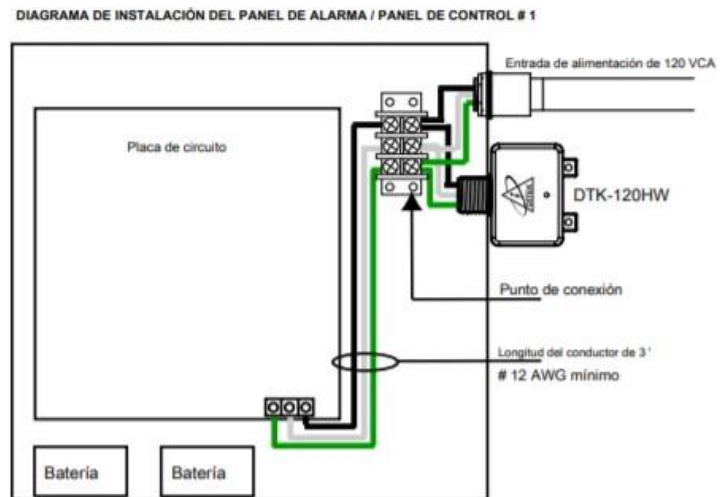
DIAGRAMA DE INSTALACIÓN DEL PANEL DE ALARMA / PANEL DE CONTROL # 1

Entrada de alimentación de 120 VCA

Placa de circuito

DTK-120HW

Punto de conexión

Longitud del conductor de 3 '

# 12 AWG mínimo

Batería

Batería